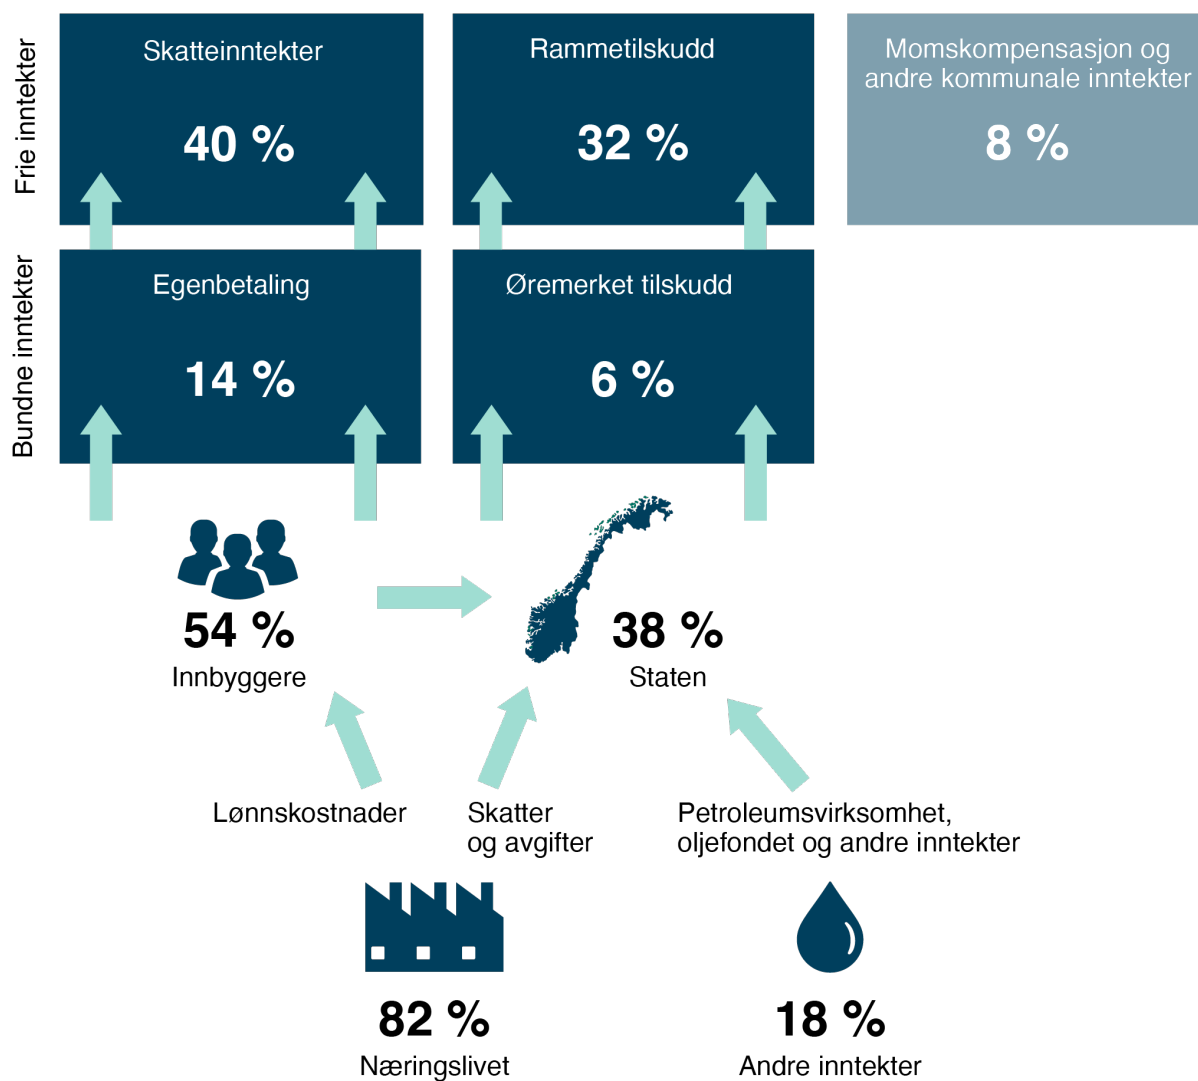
Frie inntekter

Skatteinntekter

40 %

Rammetilskudd

32 %

Momskompensasjon og andre kommunale inntekter

8 %

Bundne inntekter

Egenbetaling

14 %

Øremerket tilskudd

6 %

54 %
Innbyggere

38 %
Staten

Lønnskostnader

Skatter og avgifter

Petroleumsvirksomhet, oljefondet og andre inntekter

82 %
Næringslivet

18 %
Andre inntekter